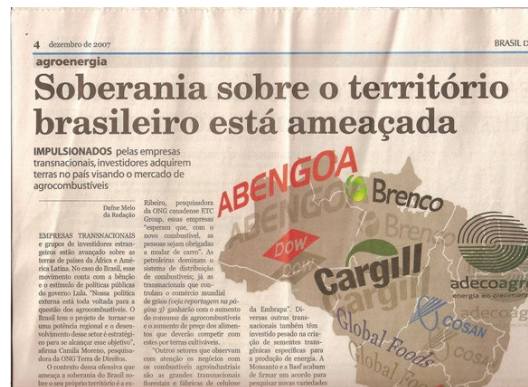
4 dezembro de 2007

BRASIL D

agroenergia

Soberania sobre o território brasileiro está ameaçada

IMPULSIONADOS pelas empresas transnacionais, investidores adquirem terras no país visando o mercado de agrocombustíveis

Dafne Melo da Redação

EMPRESAS TRANSNACIONAIS e grupos de investidores estrangeiros estão avançando sobre as terras de países da África e América Latina. No caso do Brasil, esse movimento conta com a bênção e o estímulo de políticas públicas do governo Lula. "Nossa política externa está toda voltada para a questão dos agrocombustíveis. O Brasil tem o projeto de tornar-se uma potência regional e o desenvolvimento desse setor é estratégico para se alcançar esse objetivo", afirma Camila Moreno, pesquisadora da ONG Terra de Direitos.

O conteúdo dessa ofensiva que ameaça a soberania do Brasil sobre o seu próprio território é a es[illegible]

Ribeiro, pesquisadora da ONG canadense ETC Group, essas empresas "esperam que, com o novo combustível, as pessoas sejam obrigadas a mudar de carro". As petroleiras dominam o sistema de distribuição de combustíveis; já as transnacionais que controlam o comércio mundial de grãos (veja reportagem na página 3) ganharão com o aumento do consumo de agrocombustíveis e o aumento de preço dos alimentos que deverão competir com estes por terras cultiváveis.

"Outros setores que observam com atenção os negócios com os combustíveis agroindustriais são as grandes transnacionais florestais e fábricas de celulose

da Embrapa". Diversas outras transnacionais também têm investido pesado na criação de sementes transgênicas específicas para a produção de energia. A Monsanto e a Basf acabam de firmar um acordo para pesquisar novas variedades

ABENGOA
Brenco
DOW
Cargill
adecoagro
energia e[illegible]
COSAN
Global Foods